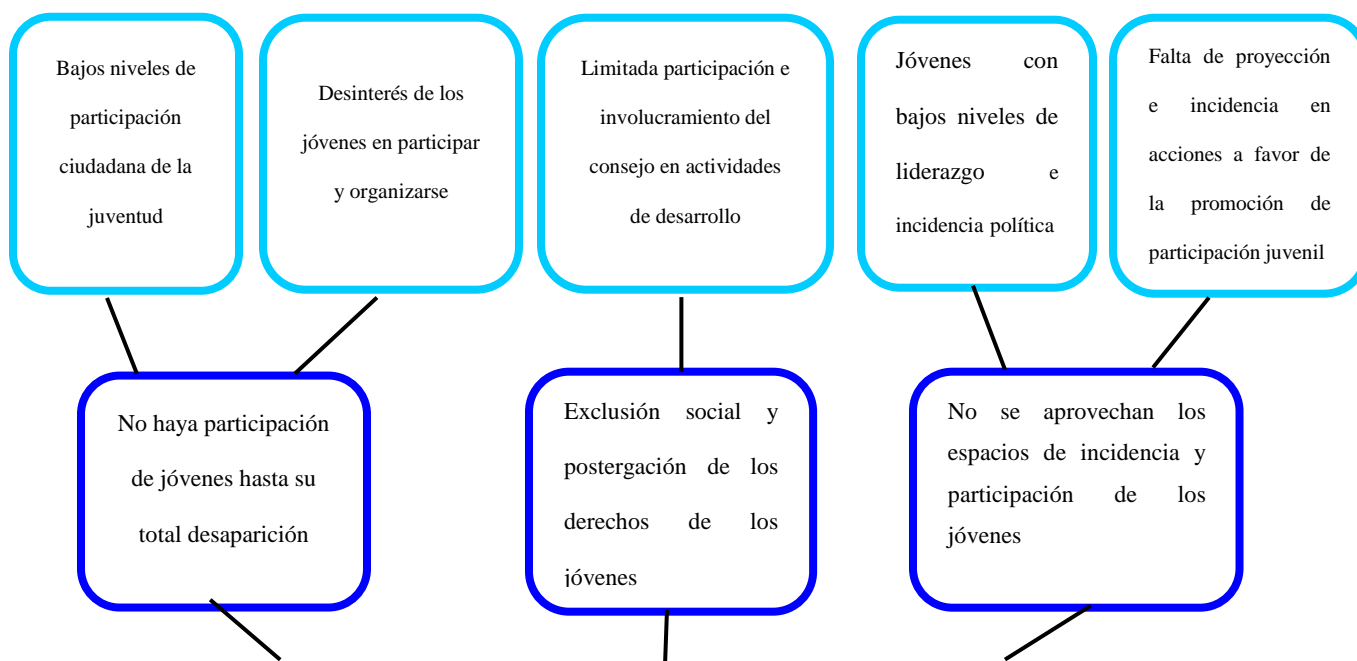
Bajos niveles de participación ciudadana de la juventud

Desinterés de los jóvenes en participar y organizarse

Limitada participación e involucramiento del consejo en actividades de desarrollo

Jóvenes con bajos niveles de liderazgo e incidencia política

Falta de proyección e incidencia en acciones a favor de la promoción de participación juvenil

No haya participación de jóvenes hasta su total desaparición

Exclusión social y postergación de los derechos de los jóvenes

No se aprovechan los espacios de incidencia y participación de los jóvenes